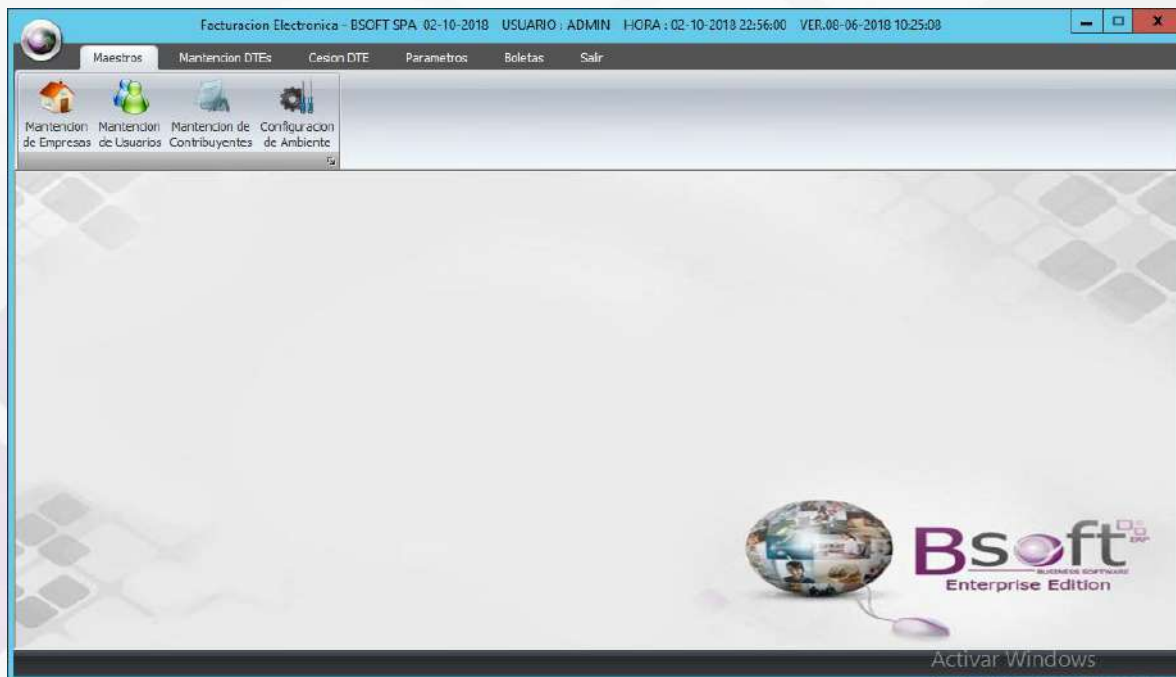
Facturacion Electronica - BSOFT SPA 02-10-2018 USUARIO : ADMIN HORA : 02-10-2018 22:56:00 VER.08-06-2018 10:25:08

Maestros Mantencion DTEs Cesion DTE Parametros Boletas Salir

Mantencion de Empresas
Mantencion de Usuarios
Mantencion de Contribuyentes
Configuracion de Ambiente

Bsoft
BUSINESS SOFTWARE
Enterprise Edition

Activar Windows